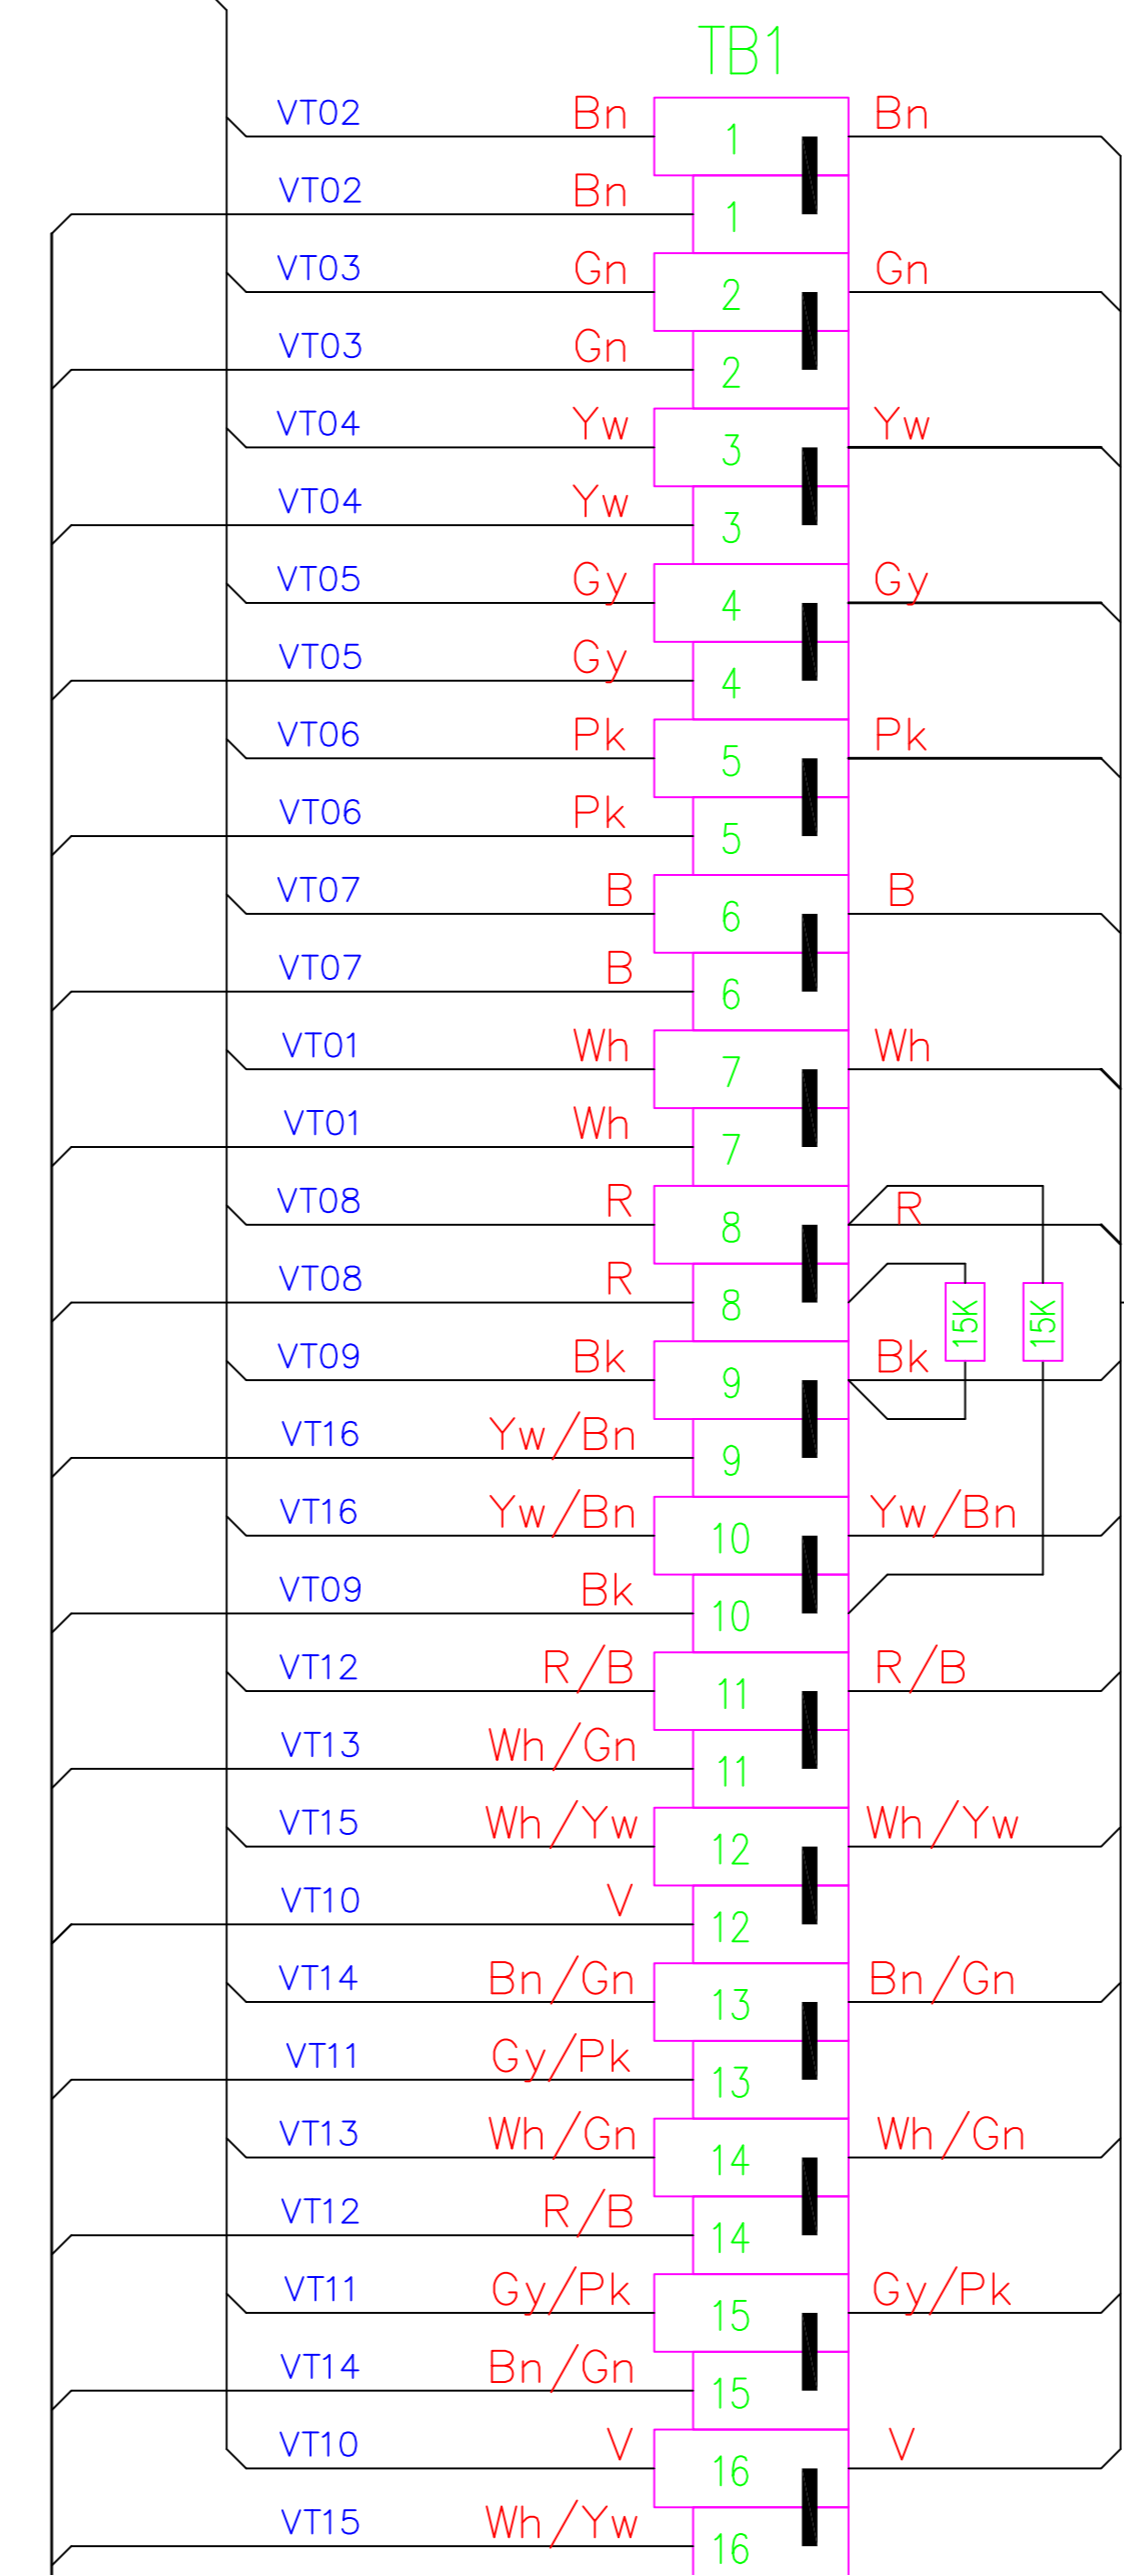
TB1

VT02 Bn 1 Bn
VT02 Bn 1
VT03 Gn 2 Gn
VT03 Gn 2
VT04 Yw 3 Yw
VT04 Yw 3
VT05 Gy 4 Gy
VT05 Gy 4
VT06 Pk 5 Pk
VT06 Pk 5
VT07 B 6 B
VT07 B 6
VT01 Wh 7 Wh
VT01 Wh 7
VT08 R 8 R
VT08 R 8
15K
15K
VT09 Bk 9 Bk
VT16 Yw/Bn 9
VT16 Yw/Bn 10 Yw/Bn
VT09 Bk 10
VT12 R/B 11 R/B
VT13 Wh/Gn 11
VT15 Wh/Yw 12 Wh/Yw
VT10 V 12
VT14 Bn/Gn 13 Bn/Gn
VT11 Gy/Pk 13
VT13 Wh/Gn 14 Wh/Gn
VT12 R/B 14
VT11 Gy/Pk 15 Gy/Pk
VT14 Bn/Gn 15
VT10 V 16 V
VT15 Wh/Yw 16